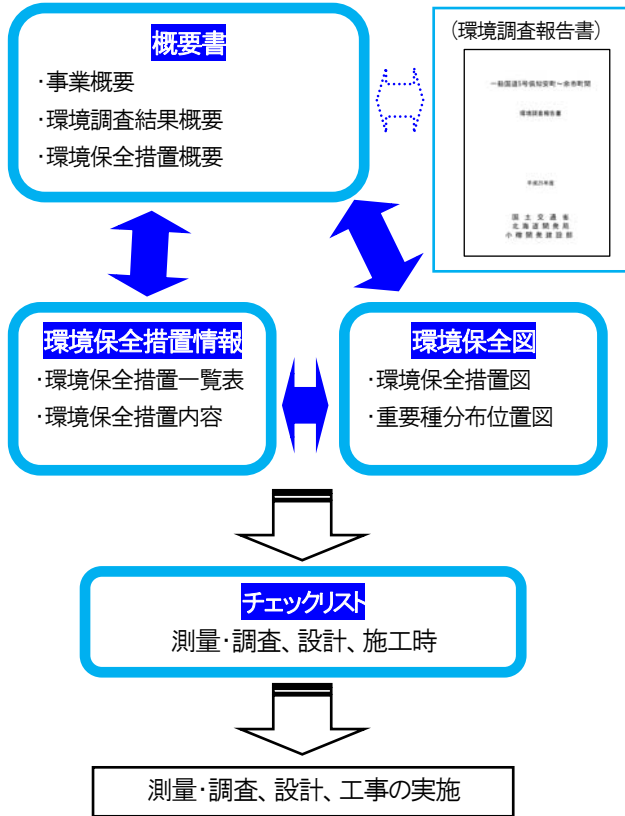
概要書
・事業概要
・環境調査結果概要
・環境保全措置概要

(環境調査報告書)

一般国道5号倶知安町～余市町間

環境調査報告書

平成25年度

国土交通省
北海道開発局
小樽開発建設部

環境保全措置情報
・環境保全措置一覧表
・環境保全措置内容

環境保全図
・環境保全措置図
・重要種分布位置図

チェックリスト
測量・調査、設計、施工時

測量・調査、設計、工事の実施